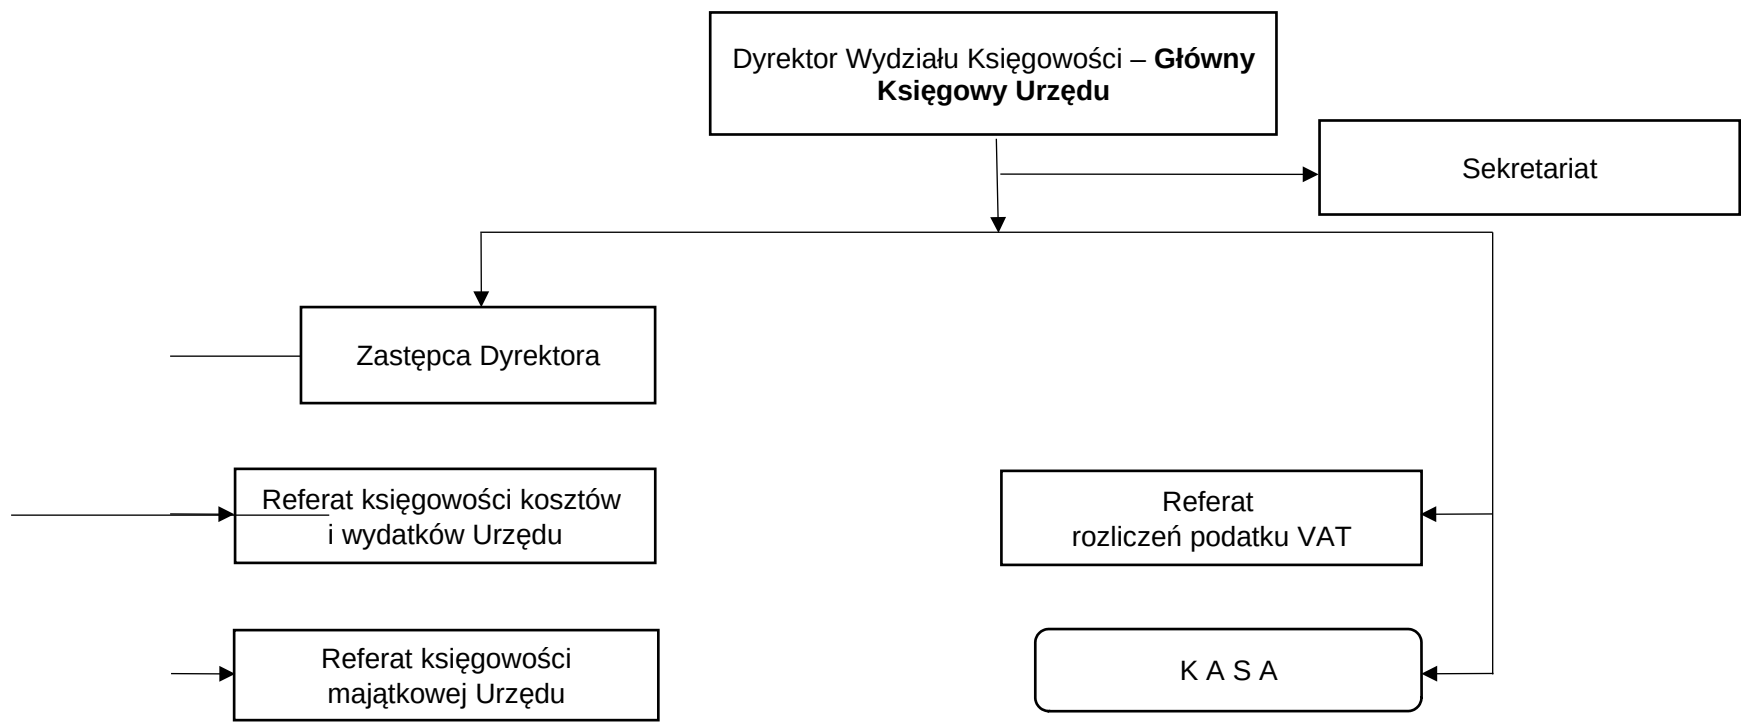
Dyrektor Wydziału Księgowości – **Główny Księgowy Urzędu**

Sekretariat

Zastępca Dyrektora

Referat księgowości kosztów i wydatków Urzędu

Referat rozliczeń podatku VAT

Referat księgowości majątkowej Urzędu

K A S A